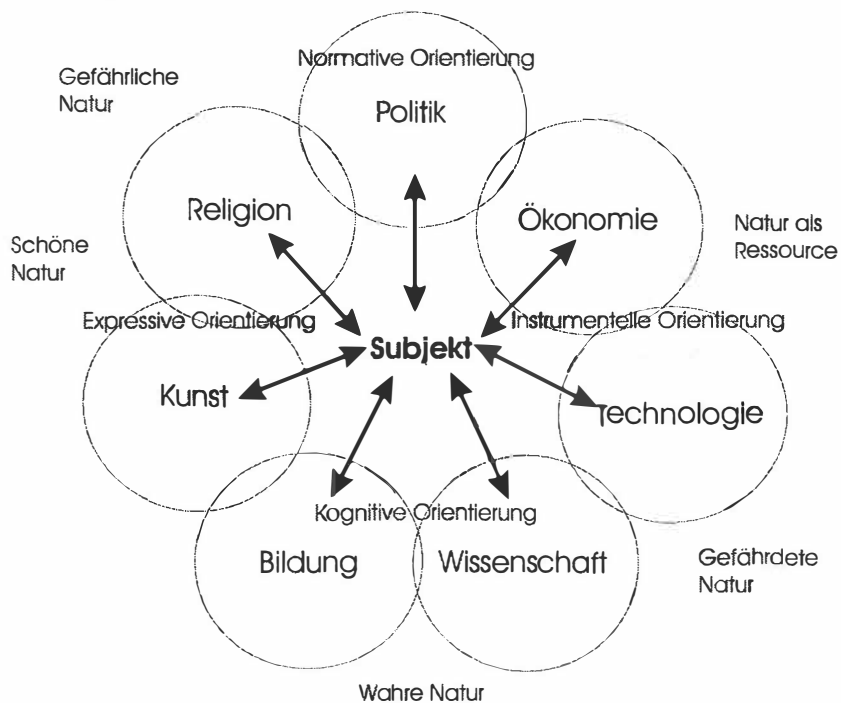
Normative Orientierung

Gefährliche Natur

Politik

Religion

Ökonomie

Natur als Ressource

Schöne Natur

Expressive Orientierung

Subjekt

Instrumentelle Orientierung

Kunst

Technologie

Kognitive Orientierung

Bildung

Wissenschaft

Gefährdete Natur

Wahre Natur